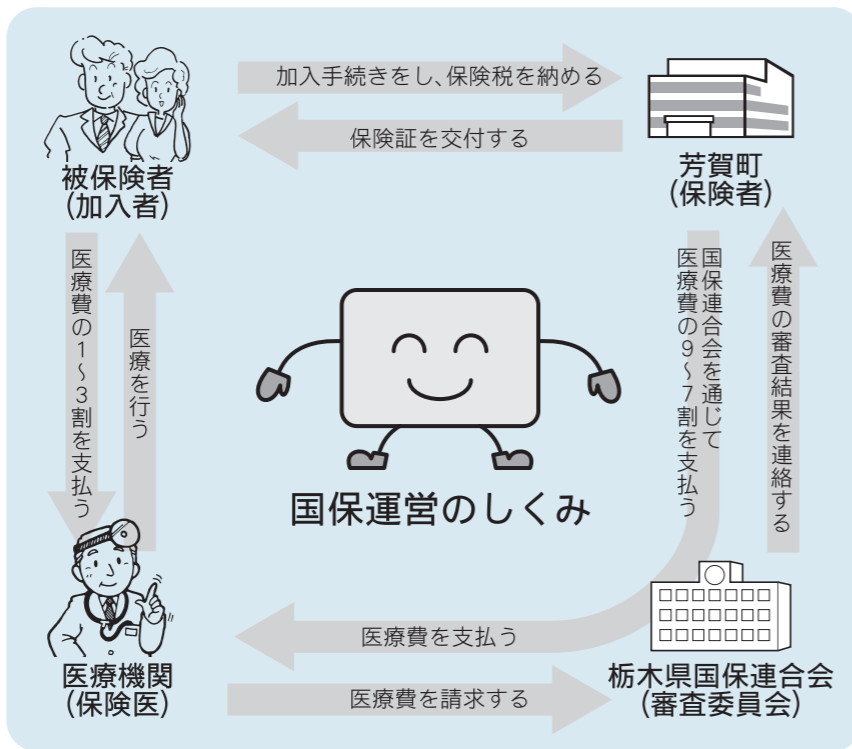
加入手続きをし、保険税を納める

保険証を交付する

被保険者
(加入者)

芳賀町
(保険者)

医療費の1～3割を支払う

医療を行う

国保連合会を通じて医療費の9～7割を支払う

医療費の審査結果を連絡する

国保運営のしくみ

医療機関
(保険医)

医療費を支払う

医療費を請求する

栃木県国保連合会
(審査委員会)